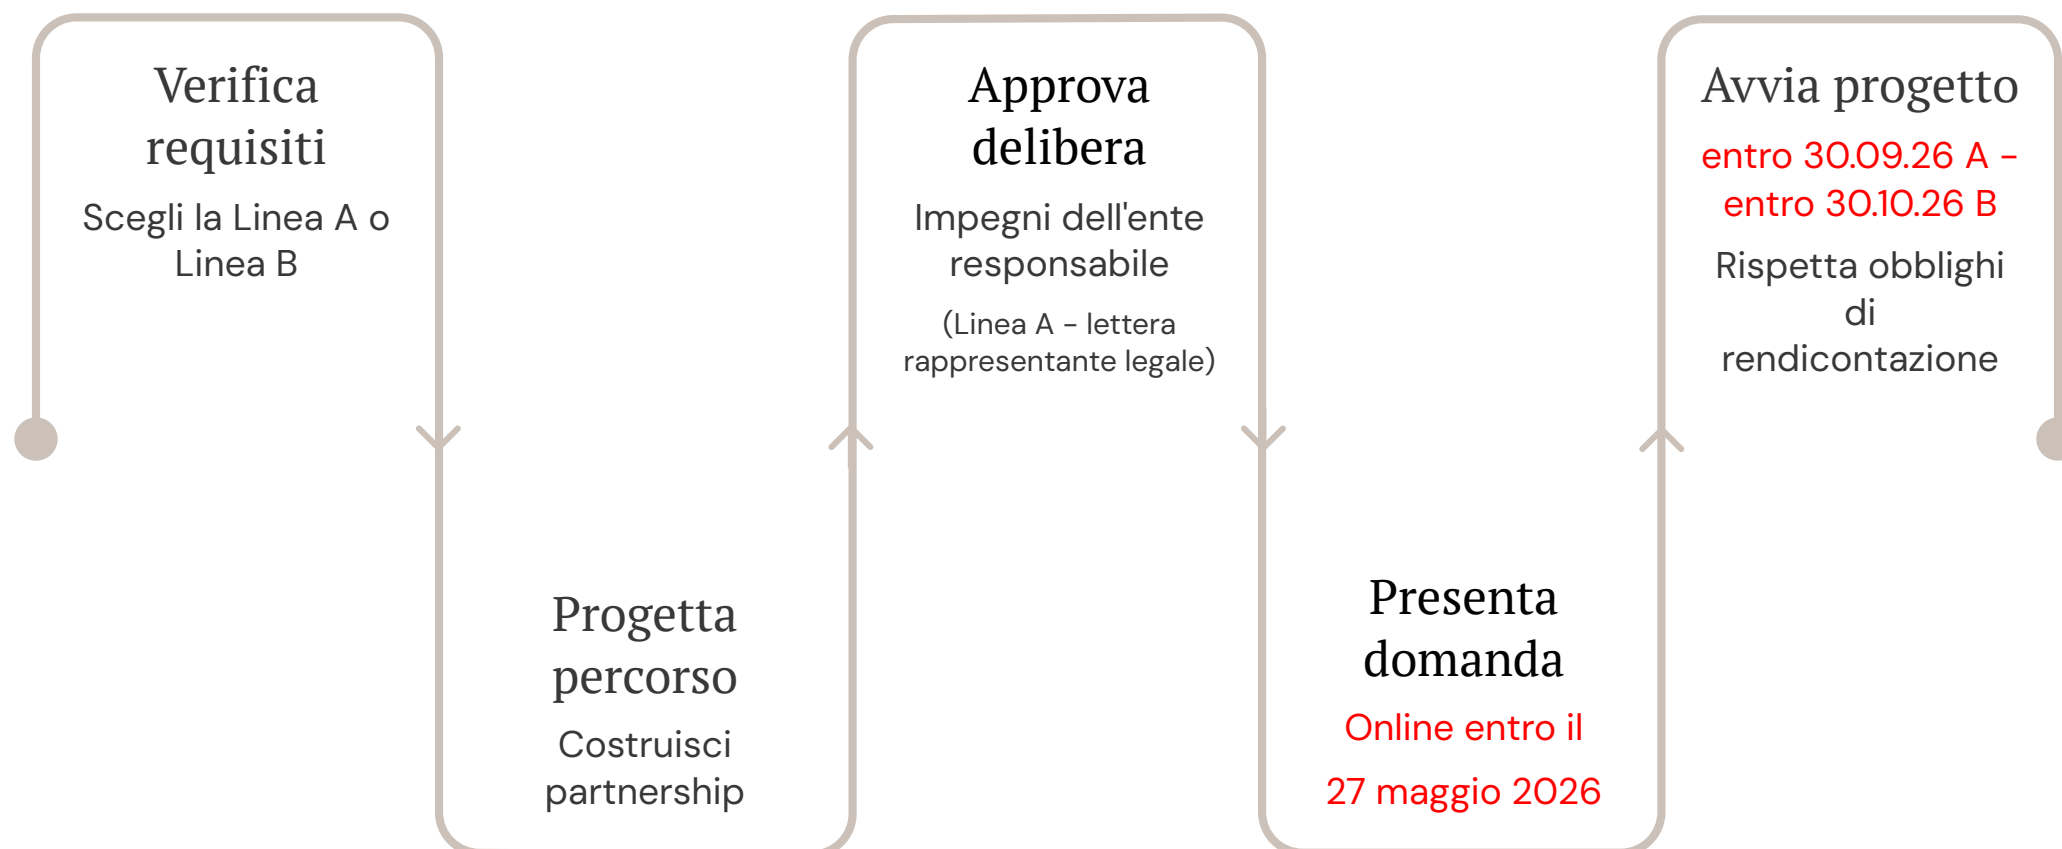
Verifica requisiti

Scegli la Linea A o Linea B

Progetta percorso

Costruisci partnership

Approva delibera

Impegni dell'ente responsabile

(Linea A - lettera rappresentante legale)

Presenta domanda

Online entro il

27 maggio 2026

Avvia progetto

entro 30.09.26 A - entro 30.10.26 B

Rispetta obblighi di rendicontazione